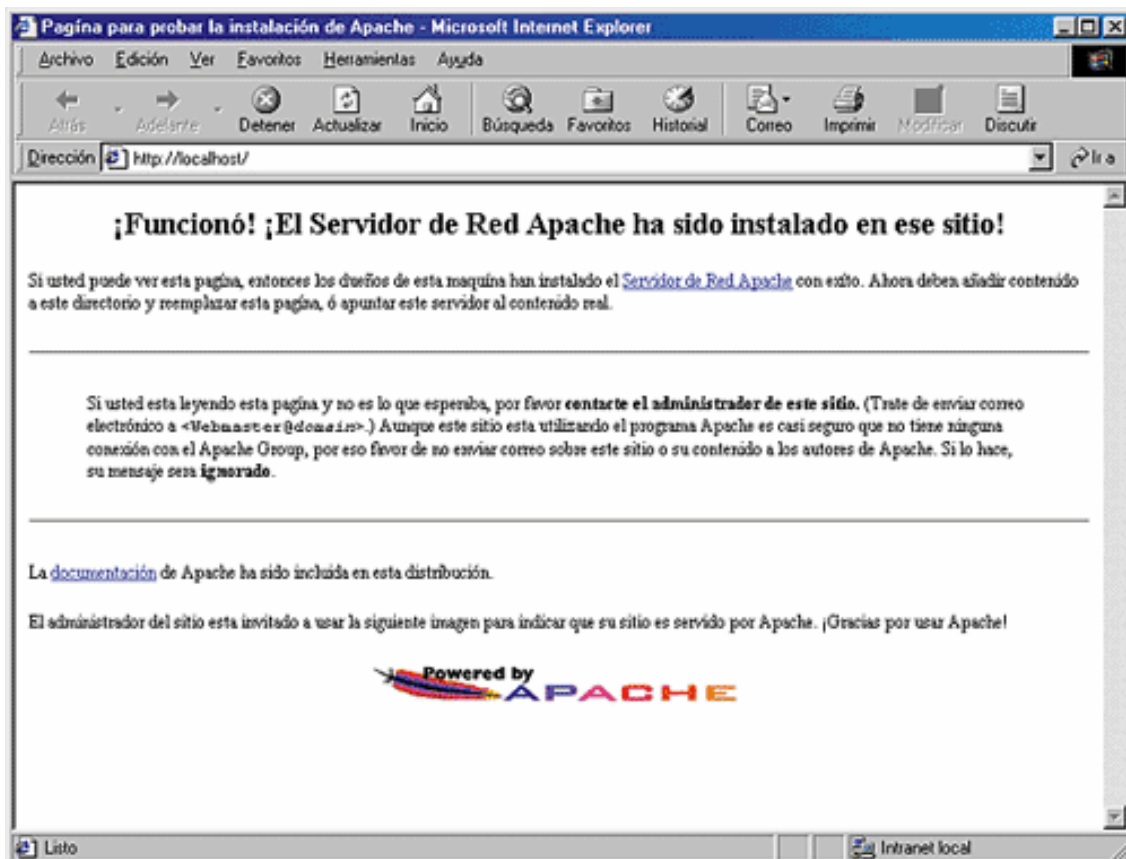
Pagína para probar la instalación de Apache - Microsoft Internet Explorer

Archivo Edición Ver Favoritos Herramientas Ayuda

Atrás Adelante Detener Actualizar Inicio Búsqueda Favoritos Historial Correo Imprimir Modificar Discutir

Dirección http://localhost/ Ir a

¡Funcionó! ¡El Servidor de Red Apache ha sido instalado en ese sitio!

Si usted puede ver esta pagina, entonces los dueños de esta maquina han instalado el Servidor de Red Apache con exito. Ahora deben añadir contenido a este directorio y reemplazar esta pagina, ó apuntar este servidor al contenido real.

Si usted esta leyendo esta pagina y no es lo que esperaba, por favor contacte el administrador de este sitio. (Trate de enviar correo electrónico a <Webmaster@domain>.) Aunque este sitio esta utilizando el programa Apache es casi seguro que no tiene ninguna conexión con el Apache Group, por eso favor de no enviar correo sobre este sitio o su contenido a los autores de Apache. Si lo hace, su mensaje sera ignorado.

La documentación de Apache ha sido incluida en esta distribución.

El administrador del sitio esta invitado a usar la siguiente imagen para indicar que su sitio es servido por Apache. ¡Gracias por usar Apache!

Powered by APACHE

Listo

Intranet local